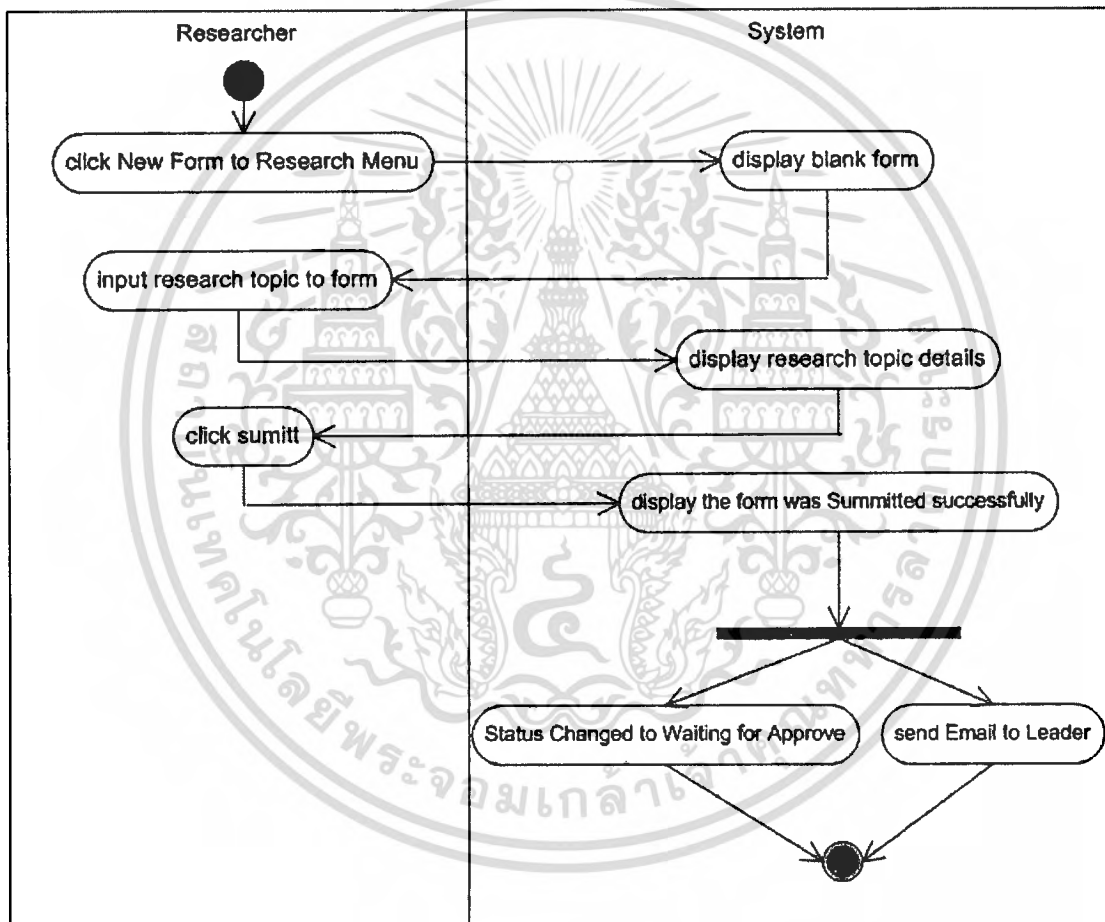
Researcher

System

click New Form to Research Menu

display blank form

input research topic to form

display research topic details

click sumitt

display the form was Summitted successfully

Status Changed to Waiting for Approve

send Email to Leader

สถาบันเทคโนโลยีพระจอมเกล้าเจ้าคุณทหารลาดกระบัง